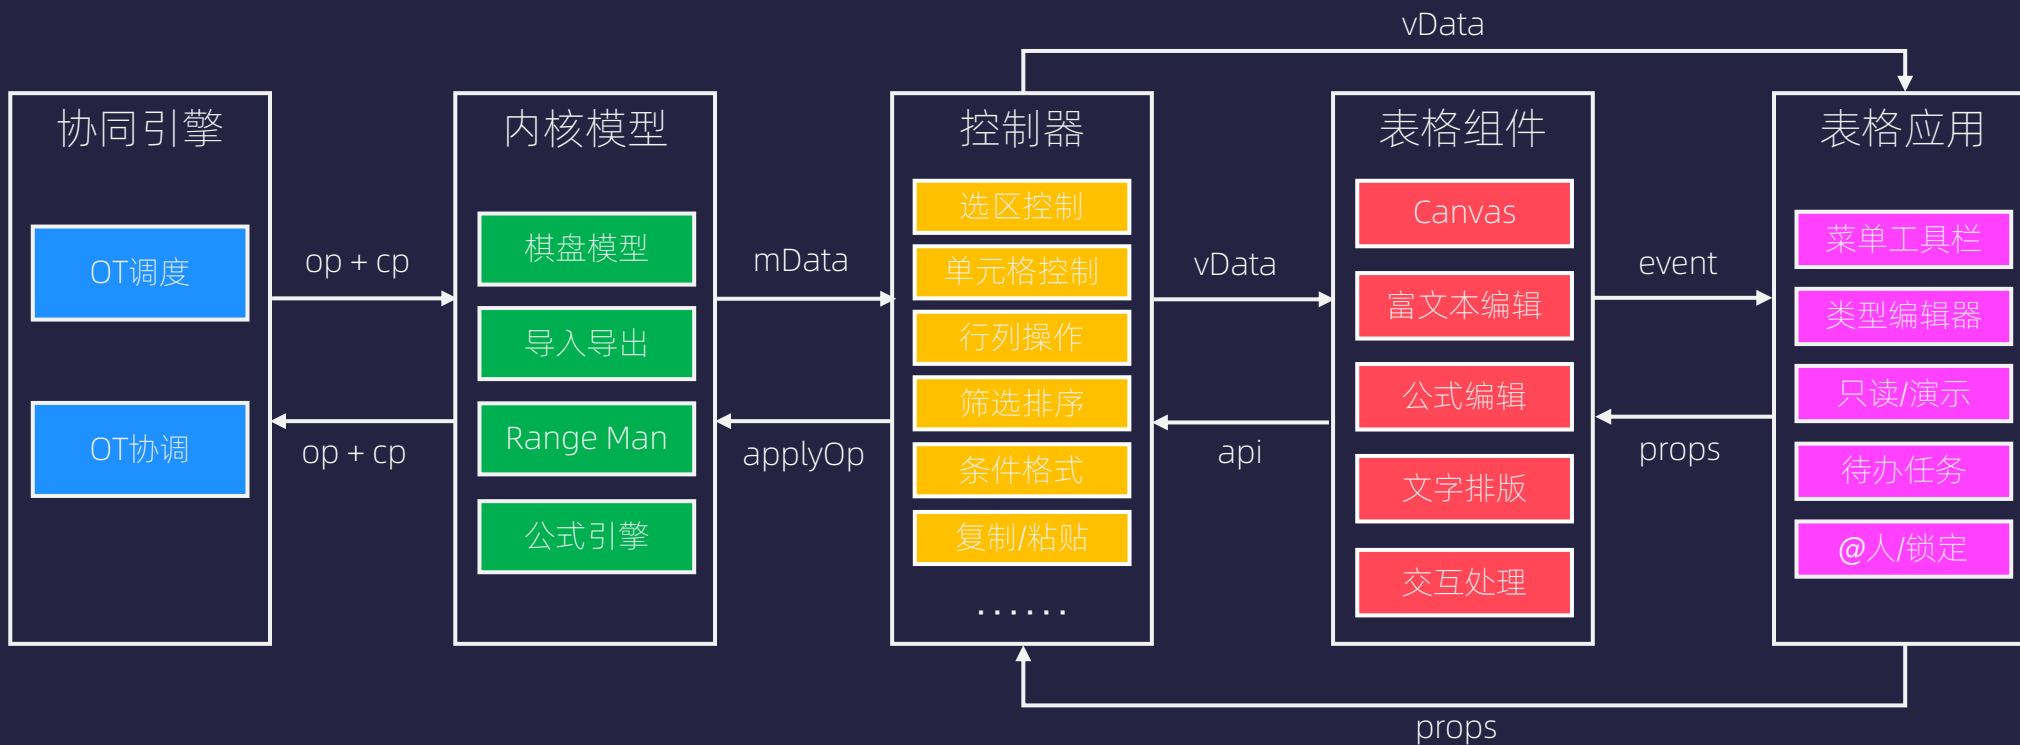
vData

协同引擎

OT调度

OT协调

op + cp

op + cp

内核模型

棋盘模型

导入导出

Range Man

公式引擎

mData

applyOp

控制器

选区控制

单元格控制

行列操作

筛选排序

条件格式

复制/粘贴

……

vData

api

表格组件

Canvas

富文本编辑

公式编辑

文字排版

交互处理

event

props

表格应用

菜单工具栏

类型编辑器

只读/演示

待办任务

@人/锁定

props